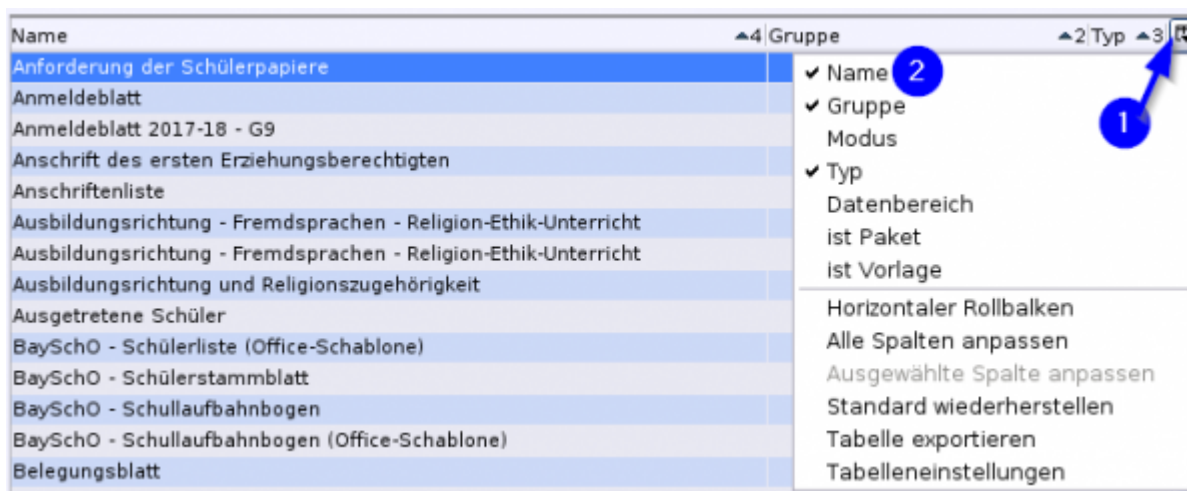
| Name ▲4 | Gruppe ▲2 | Typ ▲3 |
|---|---|---|
| Anforderung der Schülerpapiere | | |
| Anmeldeblatt | | |
| Anmeldeblatt 2017-18 - G9 | | |
| Anschrift des ersten Erziehungsberechtigten | | |
| Anschriftenliste | | |
| Ausbildungsrichtung - Fremdsprachen - Religion-Ethik-Unterricht | | |
| Ausbildungsrichtung - Fremdsprachen - Religion-Ethik-Unterricht | | |
| Ausbildungsrichtung und Religionszugehörigkeit | | |
| Ausgetretene Schüler | | |
| BaySchO - Schülerliste (Office-Schablone) | | |
| BaySchO - Schülerstammblatt | | |
| BaySchO - Schullaufbahnbogen | | |
| BaySchO - Schullaufbahnbogen (Office-Schablone) | | |
| Belegungsblatt | | |

✔ Name
✔ Gruppe
Modus
✔ Typ
Datenbereich
ist Paket
ist Vorlage
Horizontaler Rollbalken
Alle Spalten anpassen
Ausgewählte Spalte anpassen
Standard wiederherstellen
Tabelle exportieren
Tabelleneinstellungen

2

1